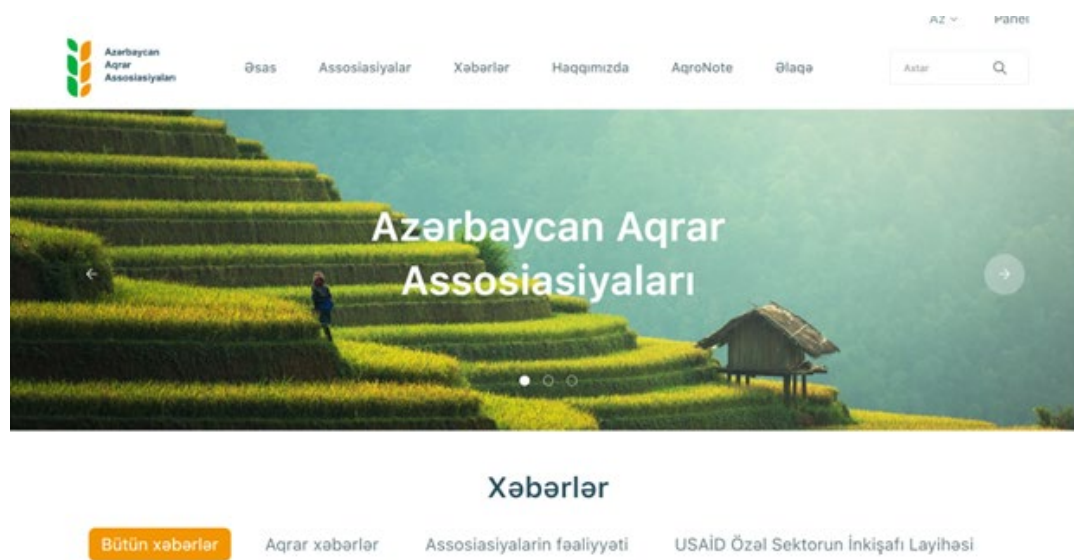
AZ Panel

Azərbaycan Aqrar Assosiasiyaları

Əsas Assosiasiyalar Xəbərlər Haqqımızda AqroNote Əlaqə

Axtar

Azərbaycan Aqrar Assosiasiyaları

Xəbərlər

Bütün xəbərlər Aqrar xəbərlər Assosiasiyalarin fəaliyyəti USAİD Özəl Sektorun İnkişafı Layihəsi